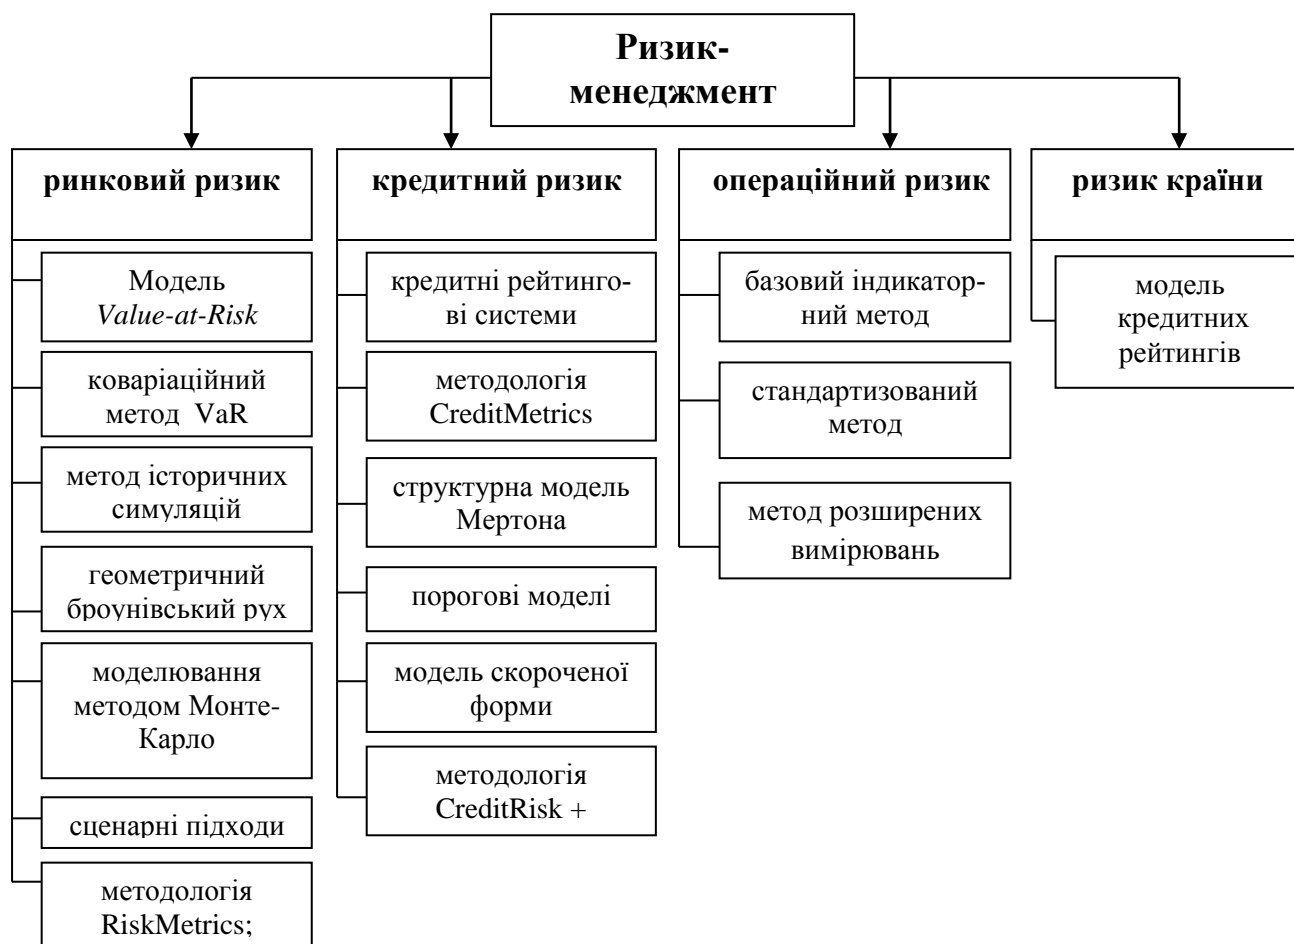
Ризик-менеджмент

ринковий ризик

Модель *Value-at-Risk*

коваріаційний метод VaR

метод історичних симуляцій

геометричний броунівський рух

моделювання методом Монте-Карло

сценарні підходи

методологія RiskMetrics;

кредитний ризик

кредитні рейтингові системи

методологія CreditMetrics

структурна модель Мертона

порогові моделі

модель скороченої форми

методологія CreditRisk +

операційний ризик

базовий індикаторний метод

стандартизований метод

метод розширених вимірювань

ризик країни

модель кредитних рейтингів